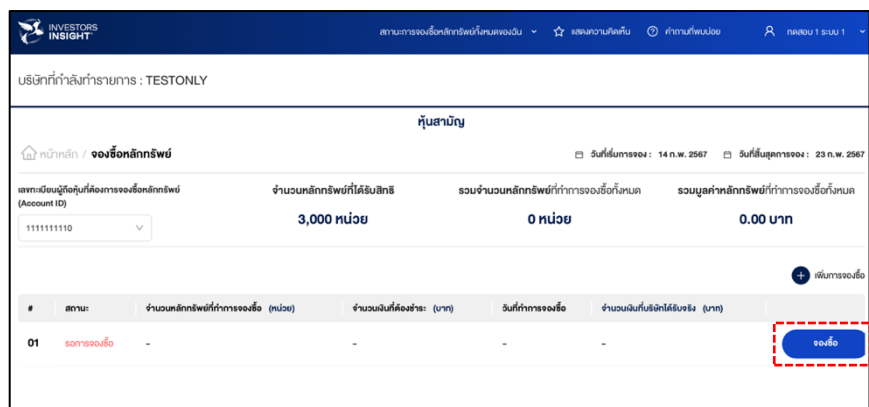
INVESTORS INSIGHT

สถานะการจองซื้อหลักทรัพย์ทั้งหมดของฉัน ⌄ ☆ แสดงความคิดเห็น ⓘ คำถามที่พบบ่อย ทดสอบ 1 ระบบ 1 ⌄

บริษัทที่กำลังทำรายการ : TESTONLY

หุ้นสามัญ

หน้าหลัก / จองซื้อหลักทรัพย์

วันที่เริ่มการจอง : 14 ก.พ. 2567 วันที่สิ้นสุดการจอง : 23 ก.พ. 2567

เลขทะเบียนผู้ถือหุ้นที่ต้องการจองซื้อหลักทรัพย์ (Account ID)

1111111110

จำนวนหลักทรัพย์ที่ได้รับสิทธิ
3,000 หน่วย

รวมจำนวนหลักทรัพย์ที่ทำการจองซื้อทั้งหมด
0 หน่วย

รวมมูลค่าหลักทรัพย์ที่ทำการจองซื้อทั้งหมด
0.00 บาท

+ เพิ่มการจองซื้อ

| # | สถานะ | จำนวนหลักทรัพย์ที่ทำการจองซื้อ (หน่วย) | จำนวนเงินที่ต้องชำระ (บาท) | วันที่ทำการจองซื้อ | จำนวนเงินที่บริษัทได้รับจริง (บาท) | |
|---|---|---|---|---|---|---|
| 01 | รอการจองซื้อ | - | - | - | - | จองซื้อ |